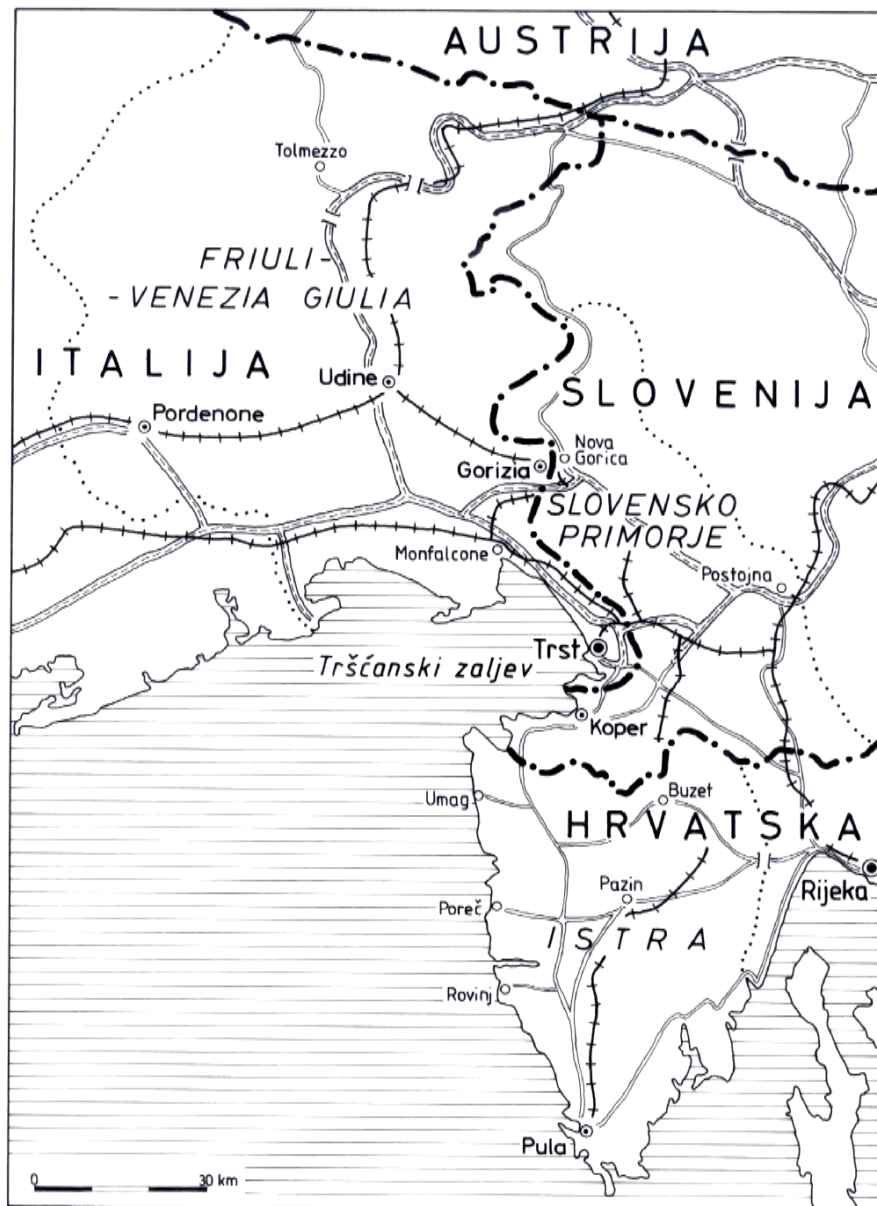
AUSTRIJA

Tolmezzo

FRIULI-VENEZIA GIULIA

ITALIJA

Udine

Pordenone

SLOVENIJA

Nova Gorica

Gorizia

SLOVENSKO PRIMORJE

Monfalcone

Postojna

Trst

Tršćanski zaljev

Koper

Umag

Buzet

HRVATSKA

Pazin

Rijeka

Poreč

ISTRA

Rovinj

Pula

0

30 km